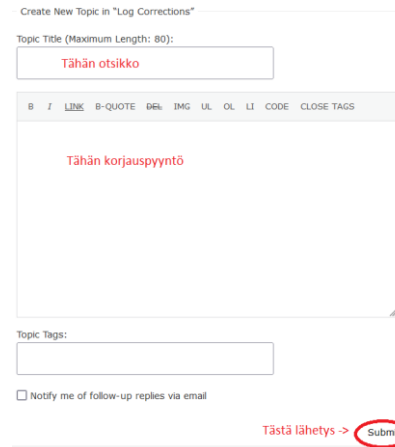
Create New Topic in "Log Corrections"

Topic Title (Maximum Length: 80):

Tähän otsikko

B I LINK B-QUOTE DEL IMG UL OL LI CODE CLOSE TAGS

Tähän korjauspyyntö

Topic Tags:

Notify me of follow-up replies via email

Tästä lähetys -> Subm